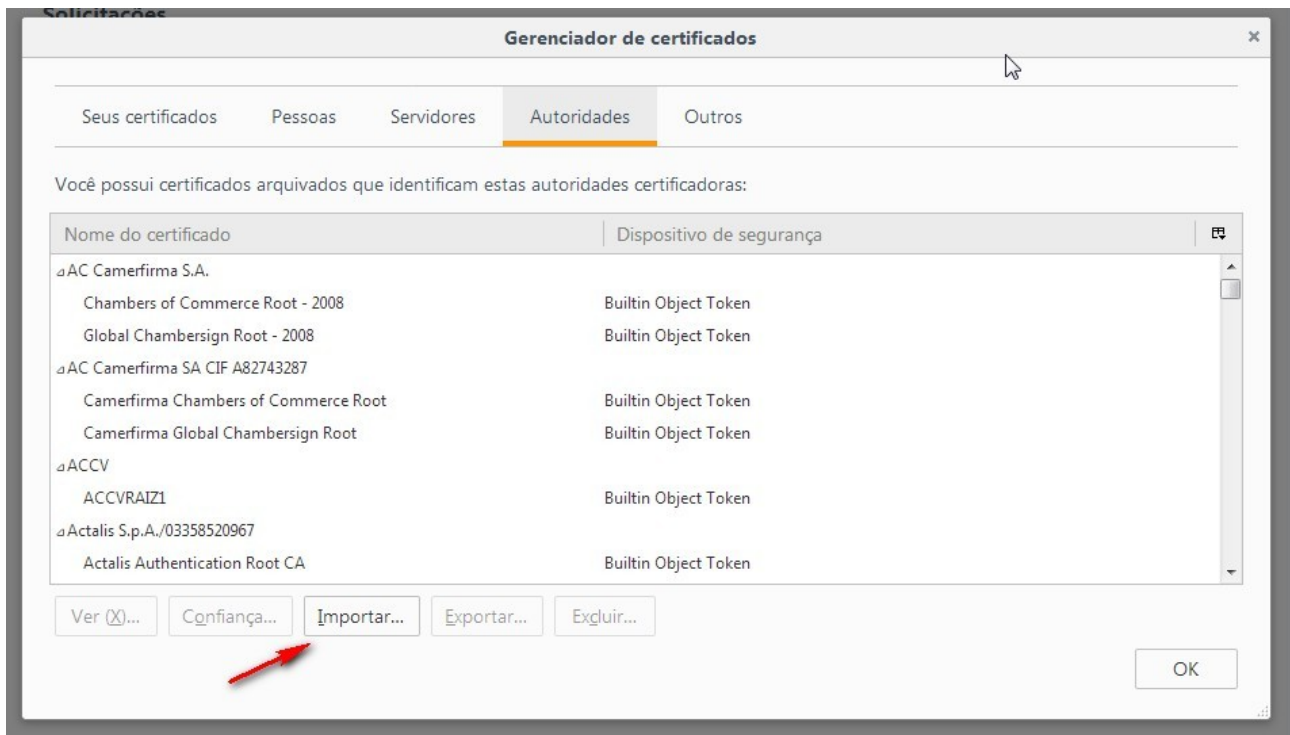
Solicitações

Gerenciador de certificados

×

Seus certificados | Pessoas | Servidores | Autoridades | Outros

Você possui certificados arquivados que identificam estas autoridades certificadoras:

| Nome do certificado | Dispositivo de segurança |
|---|---|
| AC Camerfirma S.A. | |
| Chambers of Commerce Root - 2008 | Builtin Object Token |
| Global Chambersign Root - 2008 | Builtin Object Token |
| AC Camerfirma SA CIF A82743287 | |
| Camerfirma Chambers of Commerce Root | Builtin Object Token |
| Camerfirma Global Chambersign Root | Builtin Object Token |
| ACCV | |
| ACCVRAIZ1 | Builtin Object Token |
| Actalis S.p.A./03358520967 | |
| Actalis Authentication Root CA | Builtin Object Token |

Ver (X)... Confiança... Importar... Exportar... Excluir...

OK